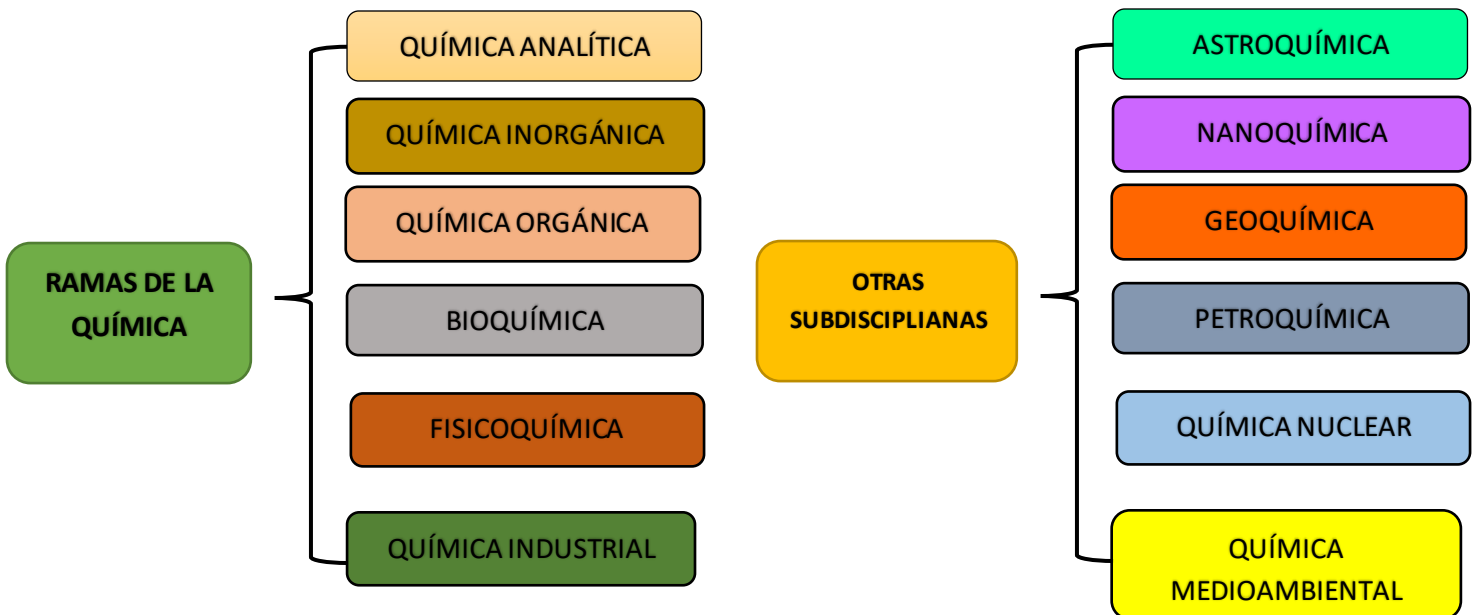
RAMAS DE LA QUÍMICA

QUÍMICA ANALÍTICA

QUÍMICA INORGÁNICA

QUÍMICA ORGÁNICA

BIOQUÍMICA

FISICOQUÍMICA

QUÍMICA INDUSTRIAL

OTRAS SUBDISCIPLIANAS

ASTROQUÍMICA

NANOQUÍMICA

GEOQUÍMICA

PETROQUÍMICA

QUÍMICA NUCLEAR

QUÍMICA MEDIOAMBIENTAL